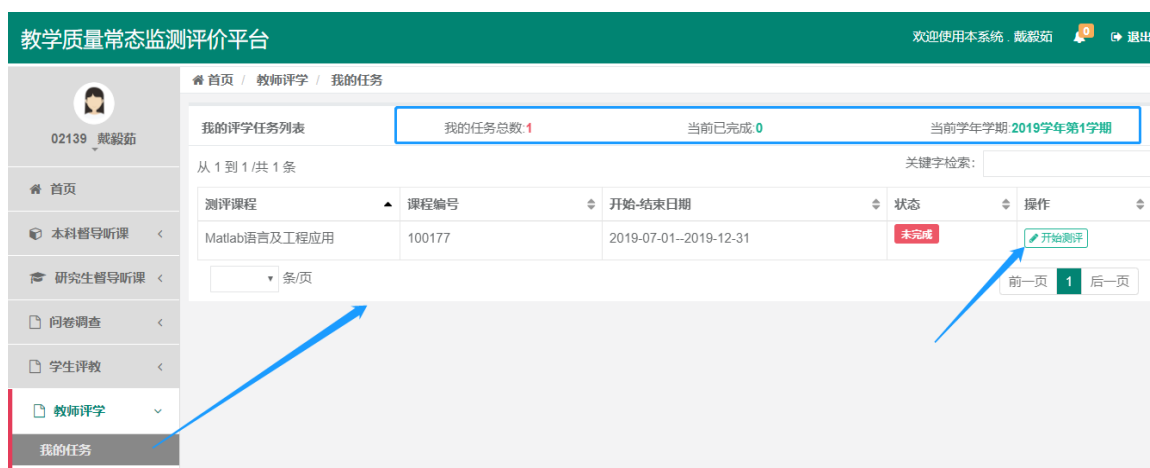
教学质量常态监测评价平台

欢迎使用本系统，戴毅茹 0 退出

02139 戴毅茹

首页

本科督导听课

研究生督导听课

问卷调查

学生评教

教师评学

我的任务

首页 / 教师评学 / 我的任务

我的评学任务列表

我的任务总数:1

当前已完成:0

当前学年学期:2019学年第1学期

从 1 到 1 /共 1 条

关键字检索:

| 测评课程 | 课程编号 | 开始-结束日期 | 状态 | 操作 |
|---|---|---|---|---|
| Matlab语言及工程应用 | 100177 | 2019-07-01--2019-12-31 | 未完成 | 开始测评 |

条/页

前一页 1 后一页